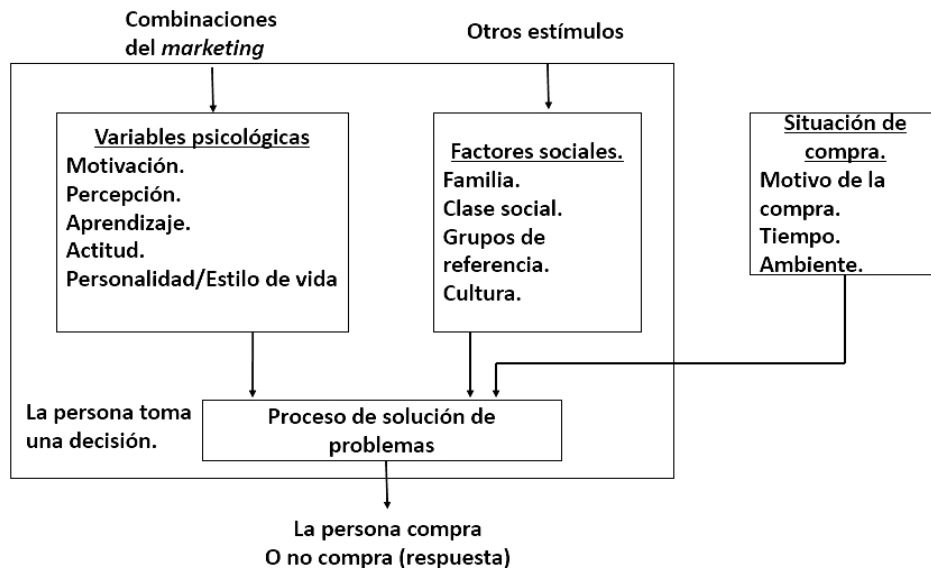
Combinaciones del *marketing*

Otros estímulos

Variables psicológicas
Motivación.
Percepción.
Aprendizaje.
Actitud.
Personalidad/Estilo de vida

Factores sociales.
Familia.
Clase social.
Grupos de referencia.
Cultura.

Situación de compra.
Motivo de la compra.
Tiempo.
Ambiente.

La persona toma una decisión.

Proceso de solución de problemas

La persona compra
O no compra (respuesta)